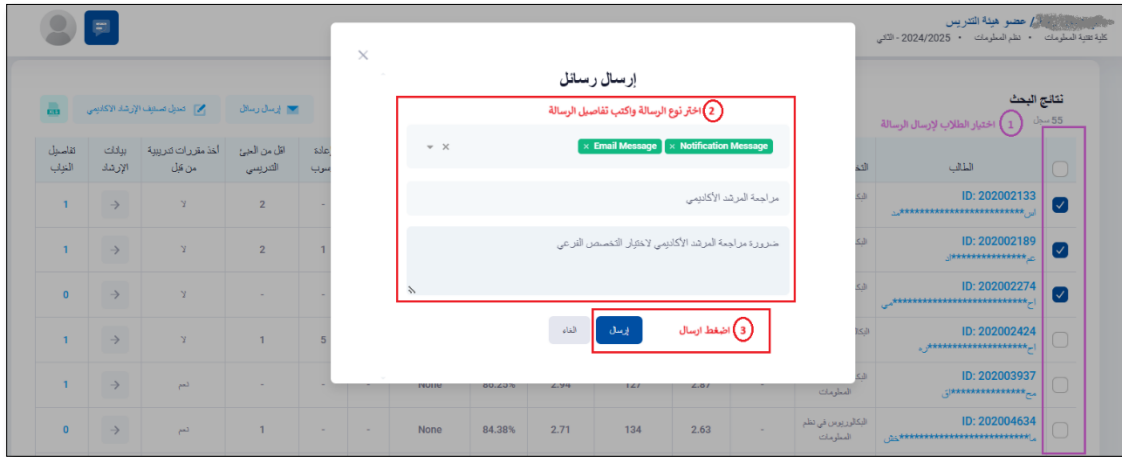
/ عضو هيئة التدريس
كلية تقنية المعلومات • نظم المعلومات • 2024/2025 - الثاني

إرسال رسائل

2 اختار نوع الرسالة واكتب تفاصيل الرسالة

× Email Message × Notification Message

مراجعة المرشد الأكاديمي

ضرورة مراجعة المرشد الأكاديمي لاختيار التخصص الفرعي

3 اضغط ارسال
إرسال
الغاء

نتائج البحث
55 سجل
1 اختيار الطلاب لإرسال الرسالة

إرسال رسائل
تعديل تصنيف الإرشاد الأكاديمي

| | الطالب | | | | | | | | إعادة | أقل من الحد التدريسي | أخذ مقررات تدريبية من قبل | بيانات الإرشاد | تفاصيل الغياب |
|---|---|---|---|---|---|---|---|---|---|---|---|---|---|
| ☑ | ID: 202002133 | | | | | | | | - | 2 | لا | → | 1 |
| ☑ | ID: 202002189 | | | | | | | | 1 | 2 | لا | → | 1 |
| ☑ | ID: 202002274 | | | | | | | | - | - | لا | → | 0 |
| ☐ | ID: 202002424 | | | | | | | | 5 | 1 | لا | → | 1 |
| ☐ | ID: 202003937 | البكالوريوس في نظم المعلومات | | 2.87 | 127 | 2.94 | 86.25% | None | - | - | نعم | → | 1 |
| ☐ | ID: 202004634 | البكالوريوس في نظم المعلومات | | 2.63 | 134 | 2.71 | 84.38% | None | - | 1 | نعم | → | 0 |